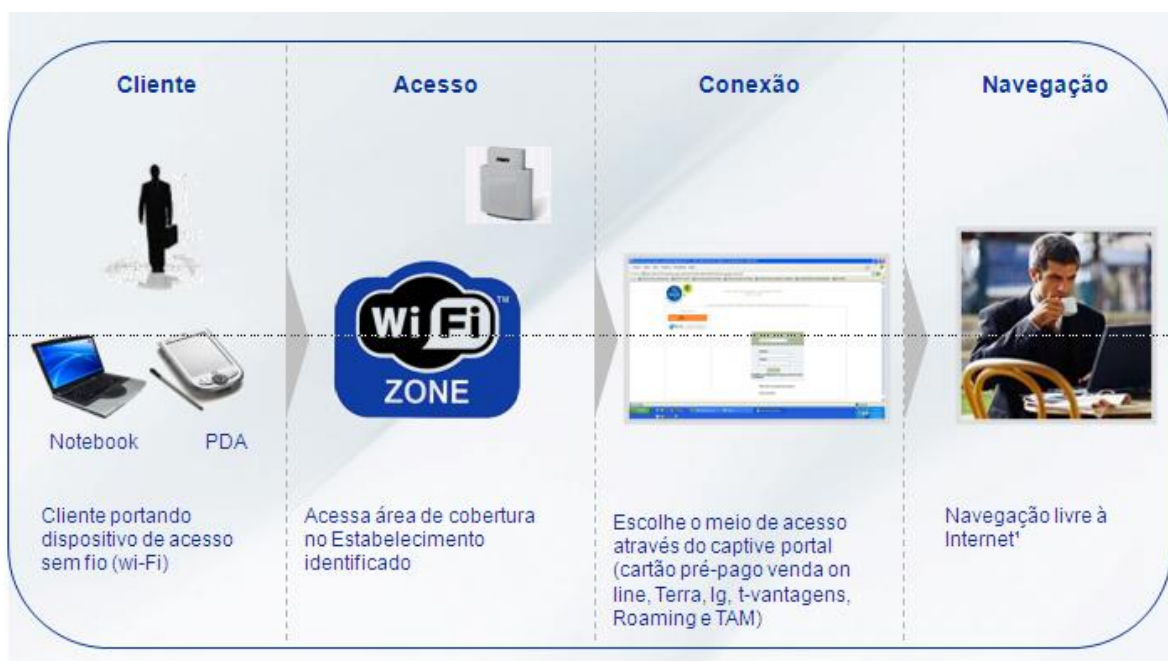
Cliente

Acesso

Conexão

Navegação

Wi Fi ™
ZONE

Notebook PDA

Cliente portando dispositivo de acesso sem fio (wi-Fi)

Acessa área de cobertura no Estabelecimento identificado

Escolhe o meio de acesso através do captive portal (cartão pré-pago venda on line, Terra, Ig, t-vantagens, Roaming e TAM)

Navegação livre à Internet'